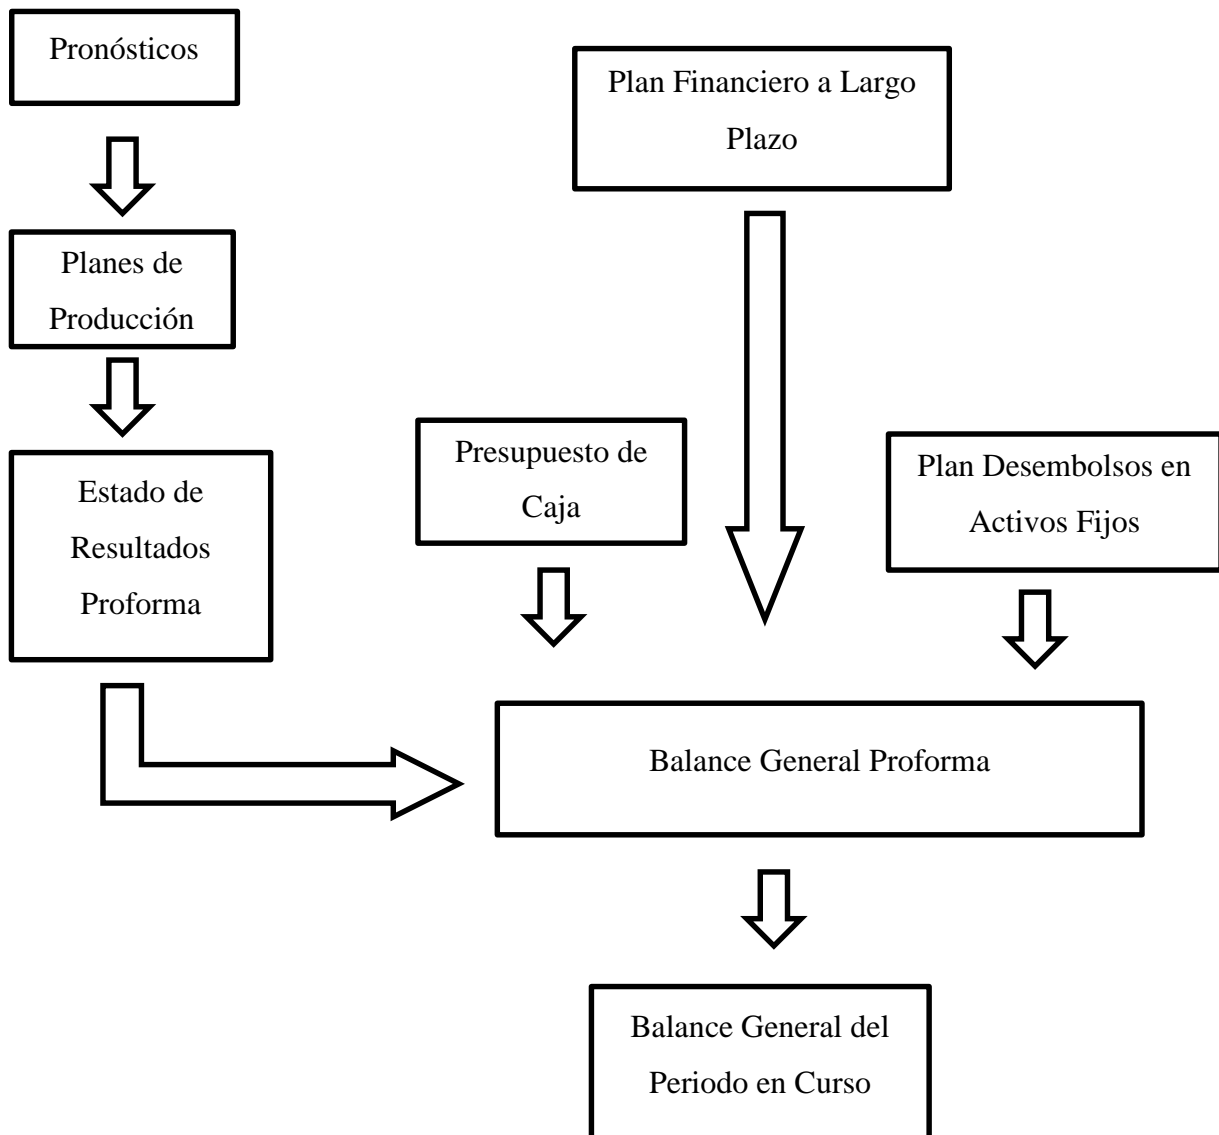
Pronósticos

Plan Financiero a Largo Plazo

Planes de Producción

Estado de Resultados Proforma

Presupuesto de Caja

Plan Desembolsos en Activos Fijos

Balance General Proforma

Balance General del Periodo en Curso